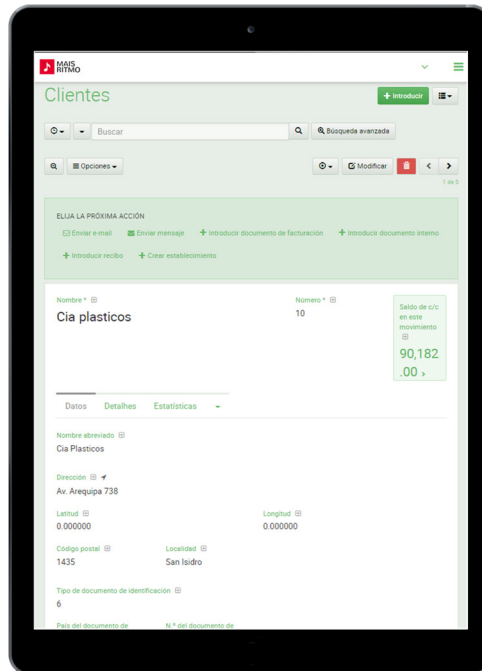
MAIS RITMO

Clientes

+ Introducir

Buscar

Búsqueda avanzada

Opciones

Modificar

1 de 5

ELIJA LA PRÓXIMA ACCIÓN

Enviar e-mail

Enviar mensaje

+ Introducir documento de facturación

+ Introducir documento interno

+ Introducir recibo

+ Crear establecimiento

Nombre *

Cia plasticos

Número *

10

Saldo de c/c en este movimiento

90,182.00 ›

Datos

Detalhes

Estatísticas

Nombre abreviado

Cia Plasticos

Dirección

Av. Arequipa 738

Latitud

0.000000

Longitud

0.000000

Código postal

1435

Localidad

San Isidro

Tipo de documento de identificación

6

País del documento de

N.º del documento de